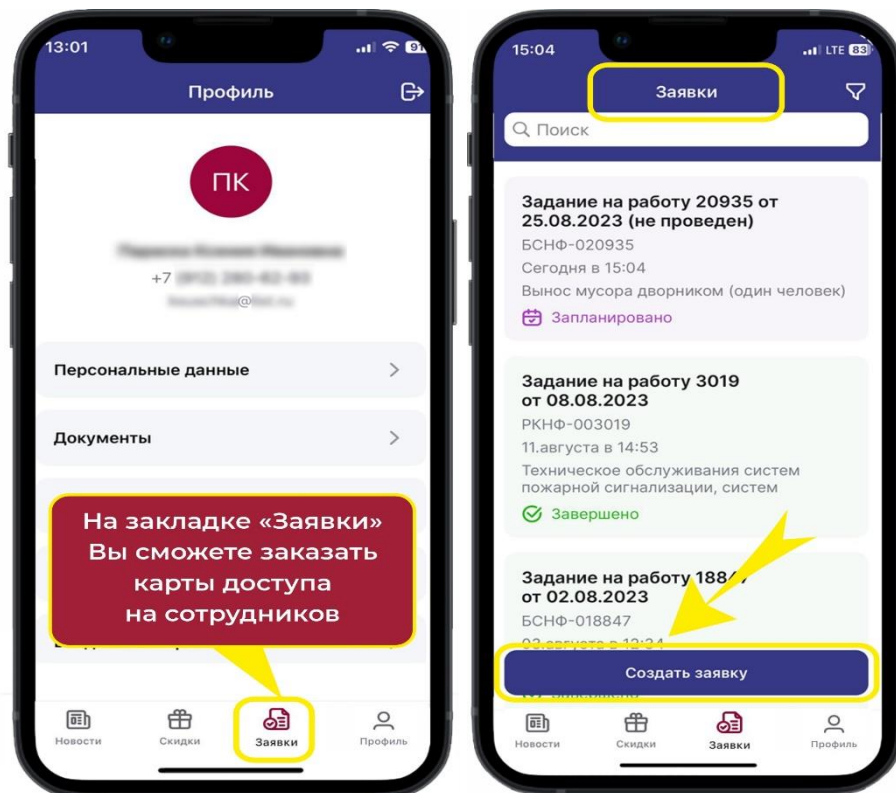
13:01

Профиль

ПК

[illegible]
+7 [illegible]
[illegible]

Персональные данные

Документы

На закладке «Заявки» Вы сможете заказать карты доступа на сотрудников

Новости
Скидки
Заявки
Профиль

15:04
LTE 83

Заявки

Поиск

Задание на работу 20935 от 25.08.2023 (не проведен)
БСНФ-020935
Сегодня в 15:04
Вынос мусора дворником (один человек)
Запланировано

Задание на работу 3019 от 08.08.2023
РКНФ-003019
11.августа в 14:53
Техническое обслуживания систем пожарной сигнализации, систем
Завершено

Задание на работу 188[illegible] от 02.08.2023
БСНФ-018847
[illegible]

Создать заявку

Новости
Скидки
Заявки
Профиль